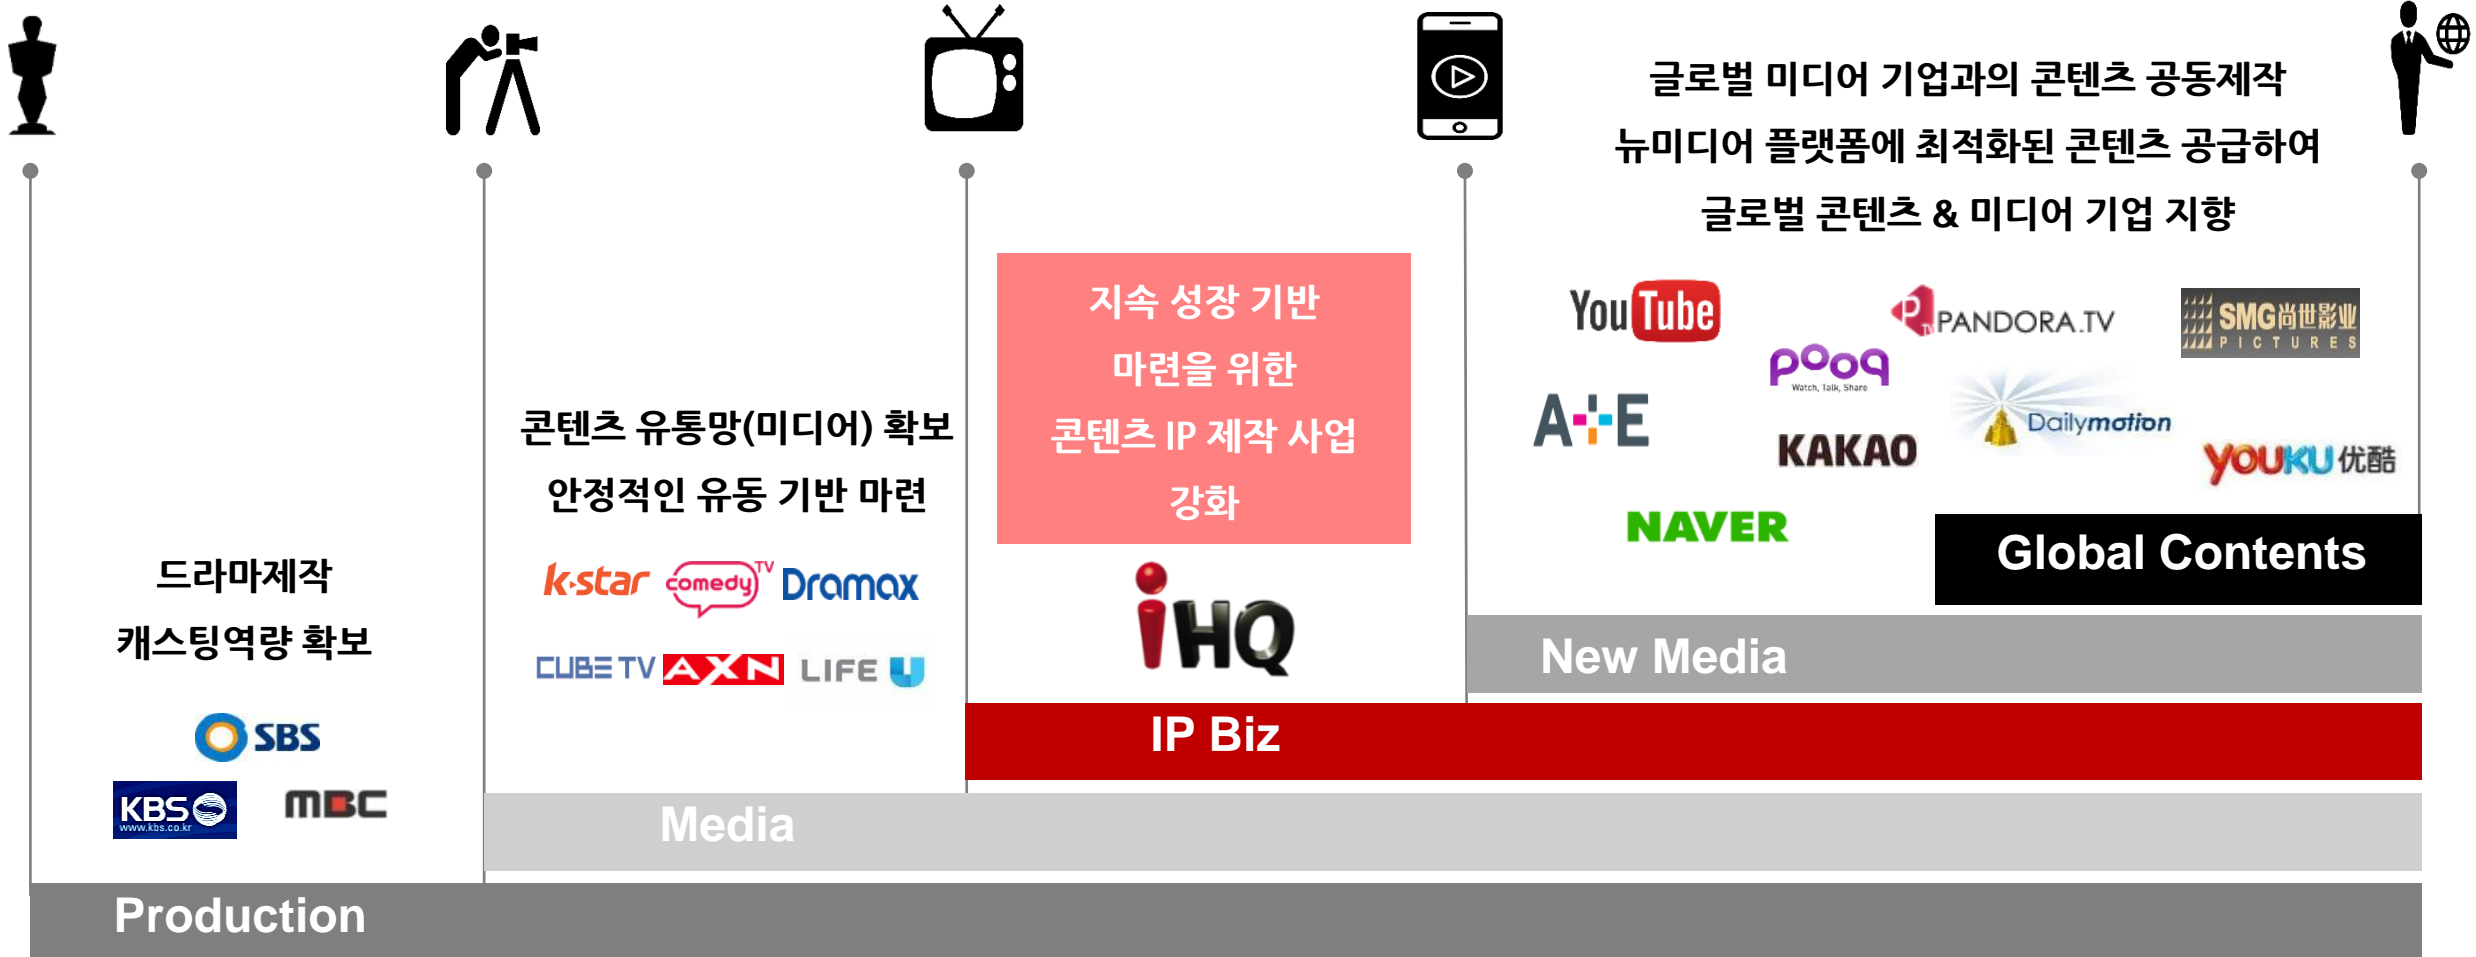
글로벌 미디어 기업과의 콘텐츠 공동제작
뉴미디어 플랫폼에 최적화된 콘텐츠 공급하여
글로벌 콘텐츠 & 미디어 기업 지향

지속 성장 기반
마련을 위한
콘텐츠 IP 제작 사업
강화

YouTube PANDORA.TV SMG尚世影业 PICTURES
pooq Watch, Talk, Share
A+E KAKAO Dailymotion YOUKU优酷
NAVER

Global Contents

콘텐츠 유통망(미디어) 확보
안정적인 유통 기반 마련

k·star comedy TV Dramax
CUBE TV AXN LIFE U

iHQ

드라마제작
캐스팅역량 확보

SBS
KBS www.kbs.co.kr MBC

New Media

IP Biz

Media

Production